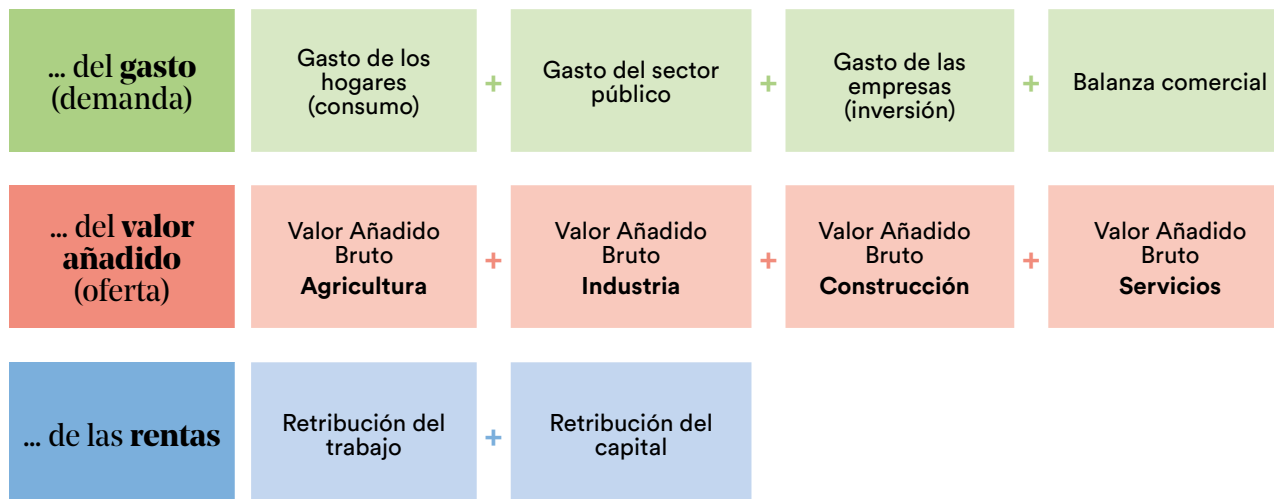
... del **gasto** (demanda)

Gasto de los hogares (consumo) + Gasto del sector público + Gasto de las empresas (inversión) + Balanza comercial

... del **valor añadido** (oferta)

Valor Añadido Bruto **Agricultura** + Valor Añadido Bruto **Industria** + Valor Añadido Bruto **Construcción** + Valor Añadido Bruto **Servicios**

... de las **rentas**

Retribución del trabajo + Retribución del capital